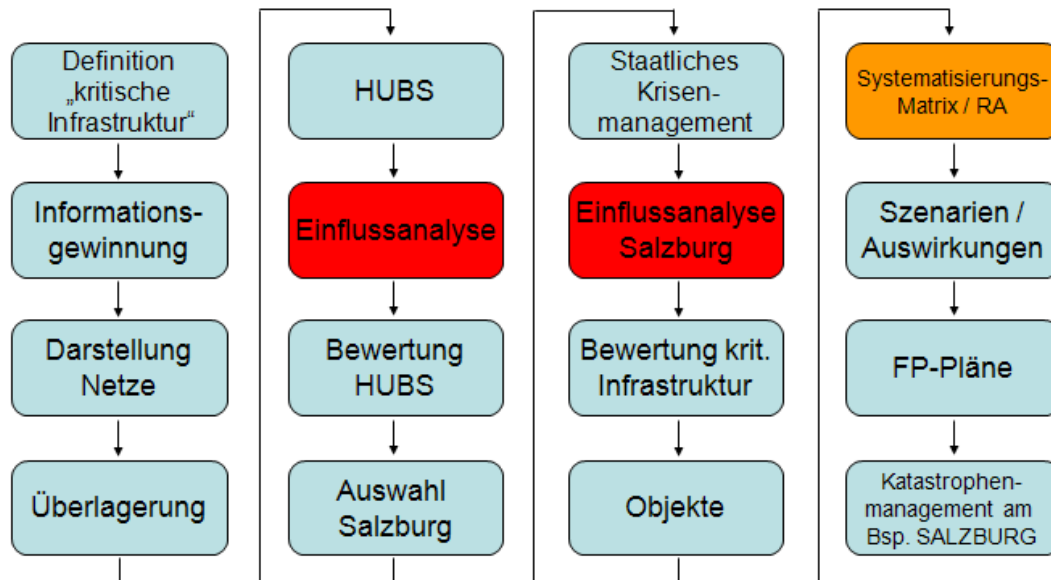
Definition „kritische Infrastruktur“

Informationsgewinnung

Darstellung Netze

Überlagerung

HUBS

Einflussanalyse

Bewertung HUBS

Auswahl Salzburg

Staatliches Krisenmanagement

Einflussanalyse Salzburg

Bewertung krit. Infrastruktur

Objekte

Systematisierungs-Matrix / RA

Szenarien / Auswirkungen

FP-Pläne

Katastrophenmanagement am Bsp. SALZBURG